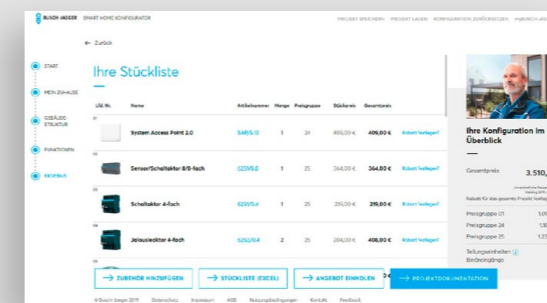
BUSCH-JAEGER SMART HOME KONFIGURATOR PROJEKT SPEICHERN PROJEKT LADEN KONFIGURATION ZURÜCKSETZEN MyBUSCH-JAEGER

← Zurück

START

MEIN ZUHAUSE

GEBÄUDESTRUKTUR

FUNKTIONEN

ERGEBNIS

Ihre Stückliste

| Lfd. Nr. | Name | Artikelnummer | Menge | Preisgruppe | Stückpreis | Gesamtpreis | |
|---|---|---|---|---|---|---|---|
| 1 | System Access Point 2.0 | SAP/S.12 | 1 | 24 | 409,00 € | 409,00 € | Rabatt festlegen? |
| 2 | Sensor/Schaltaktor 8/8-fach | 6251/8.0 | 1 | 25 | 364,00 € | 364,00 € | Rabatt festlegen? |
| 3 | Schaltaktor 4-fach | 6251/0.4 | 1 | 25 | 219,00 € | 219,00 € | Rabatt festlegen? |
| 4 | Jalousieaktor 4-fach | 6252/0.4 | 2 | 25 | 204,00 € | 408,00 € | Rabatt festlegen? |

→ ZUBEHÖR HINZUFÜGEN → STÜCKLISTE (EXCEL) → ANGEBOT EINHOLEN → PROJEKTDOKUMENTATION

© Busch-Jaeger 2019 Datenschutz Impressum AGB Nutzungsbedingungen Kontakt Feedback

Ihre Konfiguration im Überblick

Gesamtpreis 3.510,

Rabatt für das gesamte Projekt festleg

Preisgruppe 01 1.05
Preisgruppe 24 1.10
Preisgruppe 25 1.77

Teilungseinheiten
Binäreingänge